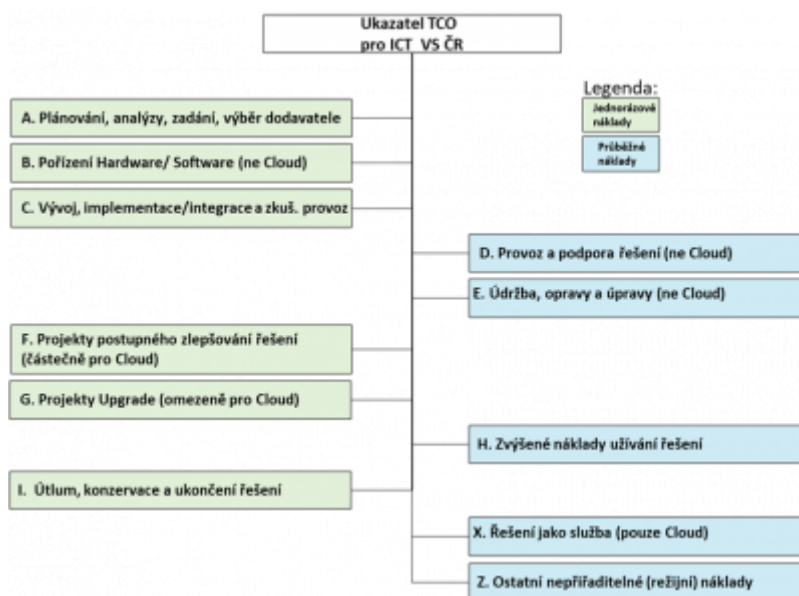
Ukazatel TCO
pro ICT VS ČR

Legenda:
Jednorázové náklady
Průběžné náklady

A. Plánování, analýzy, zadání, výběr dodavatele

B. Pořízení Hardware/ Software (ne Cloud)

C. Vývoj, implementace/integrace a zkuš. provoz

D. Provoz a podpora řešení (ne Cloud)

E. Údržba, opravy a úpravy (ne Cloud)

F. Projekty postupného zlepšování řešení (částečně pro Cloud)

G. Projekty Upgrade (omezeně pro Cloud)

H. Zvýšené náklady užívání řešení

I. Útlum, konzervace a ukončení řešení

X. Řešení jako služba (pouze Cloud)

Z. Ostatní nepřiřaditelné (režijní) náklady